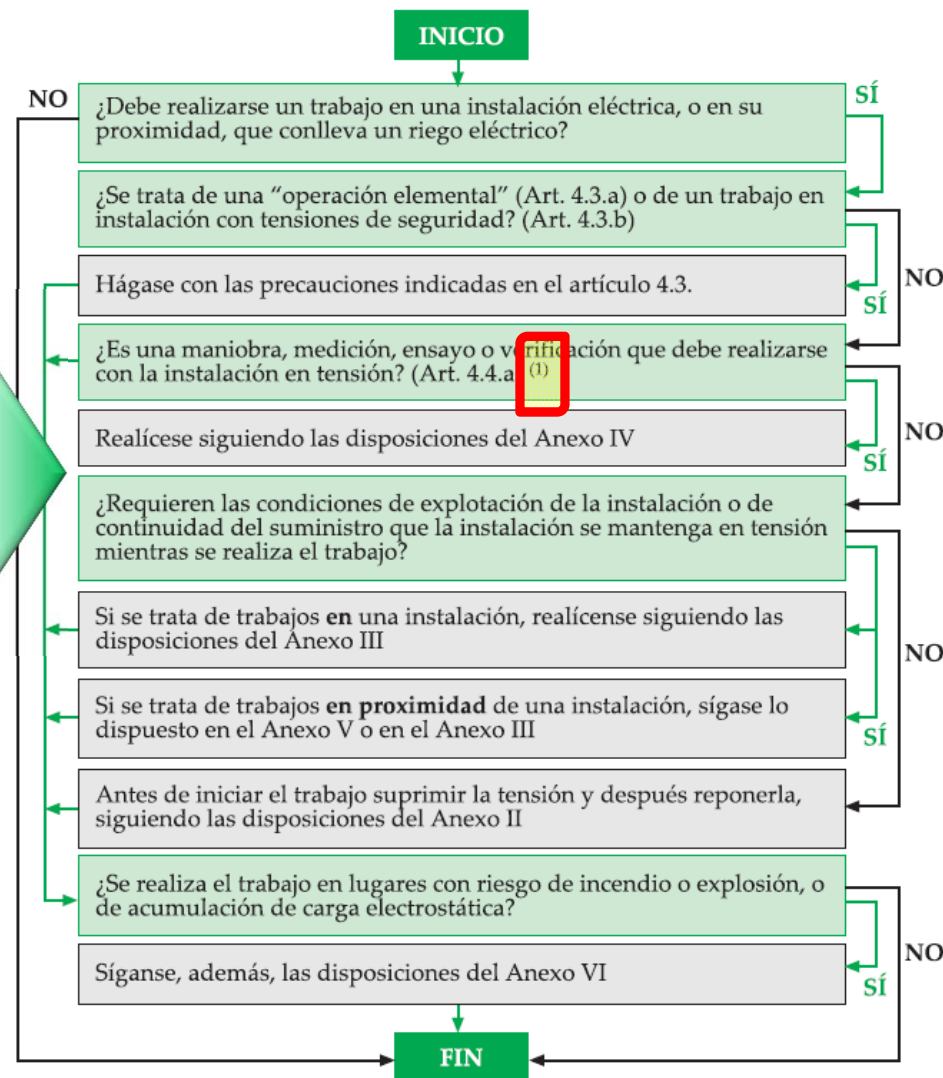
INICIO

NO

¿Debe realizarse un trabajo en una instalación eléctrica, o en su proximidad, que conlleva un riego eléctrico?

SÍ

¿Se trata de una "operación elemental" (Art. 4.3.a) o de un trabajo en instalación con tensiones de seguridad? (Art. 4.3.b)

NO

SÍ

Hágase con las precauciones indicadas en el artículo 4.3.

¿Es una maniobra, medición, ensayo o verificación que debe realizarse con la instalación en tensión? (Art. 4.4.a) $^{(1)}$

NO

SÍ

Realícese siguiendo las disposiciones del Anexo IV

¿Requieren las condiciones de explotación de la instalación o de continuidad del suministro que la instalación se mantenga en tensión mientras se realiza el trabajo?

Si se trata de trabajos **en** una instalación, realícense siguiendo las disposiciones del Anexo III

NO

Si se trata de trabajos **en proximidad** de una instalación, sígase lo dispuesto en el Anexo V o en el Anexo III

SÍ

Antes de iniciar el trabajo suprimir la tensión y después reponerla, siguiendo las disposiciones del Anexo II

¿Se realiza el trabajo en lugares con riesgo de incendio o explosión, o de acumulación de carga electrostática?

NO

Síganse, además, las disposiciones del Anexo VI

SÍ

FIN